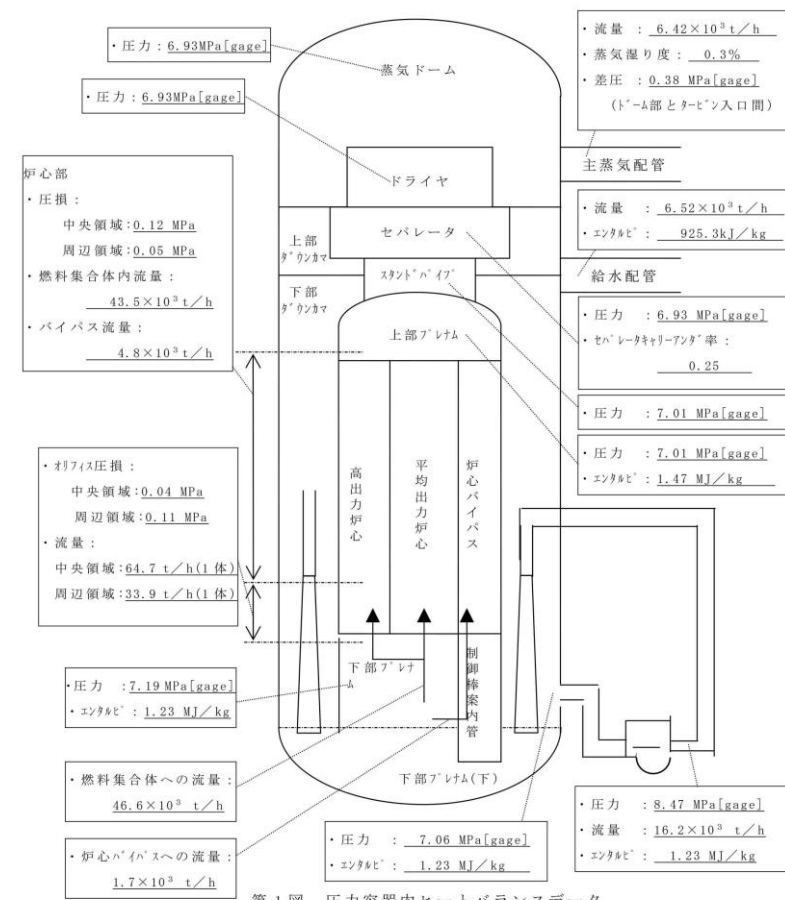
・圧力：6.93MPa[gage]

蒸気ドーム

・圧力：6.93MPa[gage]

ドライヤ

セパレータ

上部ダウンカマ

スタンドパイプ

下部ダウンカマ

上部プレナム

高出力炉心

平均出力炉心

炉心バイパス

下部プレナム

制御棒案内管

下部プレナム(下)

・流量：$6.42\times10^3$ t／h
・蒸気湿り度：0.3％
・差圧：0.38 MPa[gage]
(ドーム部とタービン入口間)

主蒸気配管

・流量：$6.52\times10^3$ t／h
・エンタルピ：925.3kJ／kg

給水配管

・圧力：6.93 MPa[gage]
・セパレータキャリーアンダ率：
0.25

・圧力：7.01 MPa[gage]

・圧力：7.01 MPa[gage]
・エンタルピ：1.47 MJ／kg

炉心部
・圧損：
中央領域：0.12 MPa
周辺領域：0.05 MPa
・燃料集合体内流量：
$43.5\times10^3$ t／h
・バイパス流量：
$4.8\times10^3$ t／h

・オリフィス圧損：
中央領域：0.04 MPa
周辺領域：0.11 MPa
・流量：
中央領域：64.7 t／h(1体)
周辺領域：33.9 t／h(1体)

・圧力：7.19 MPa[gage]
・エンタルピ：1.23 MJ／kg

・燃料集合体への流量：
$46.6\times10^3$ t／h

・炉心バイパスへの流量：
$1.7\times10^3$ t／h

・圧力：7.06 MPa[gage]
・エンタルピ：1.23 MJ／kg

・圧力：8.47 MPa[gage]
・流量：$16.2\times10^3$ t／h
・エンタルピ：1.23 MJ／kg

第1図　圧力容器内ヒートバランスデータ